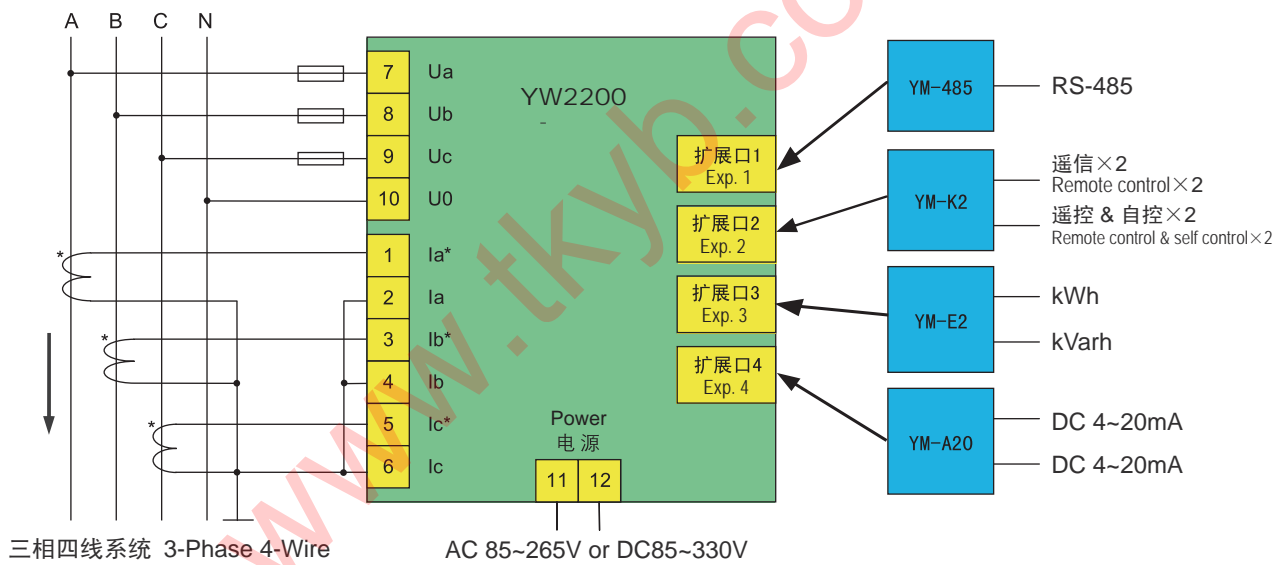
A B C N

7 Ua
8 Ub
9 Uc
10 U0
1 Ia*
2 Ia
3 Ib*
4 Ib
5 Ic*
6 Ic

*
*
*

YW2200
-

扩展口1
Exp. 1
扩展口2
Exp. 2
扩展口3
Exp. 3
扩展口4
Exp. 4

Power
电 源
11 12

YM-485
RS-485

YM-K2
遥信×2
Remote control×2
遥控 & 自控×2
Remote control & self control×2

YM-E2
kWh
kVarh

YM-A20
DC 4~20mA
DC 4~20mA

三相四线系统 3-Phase 4-Wire

AC 85~265V or DC85~330V

www.tkyb.co